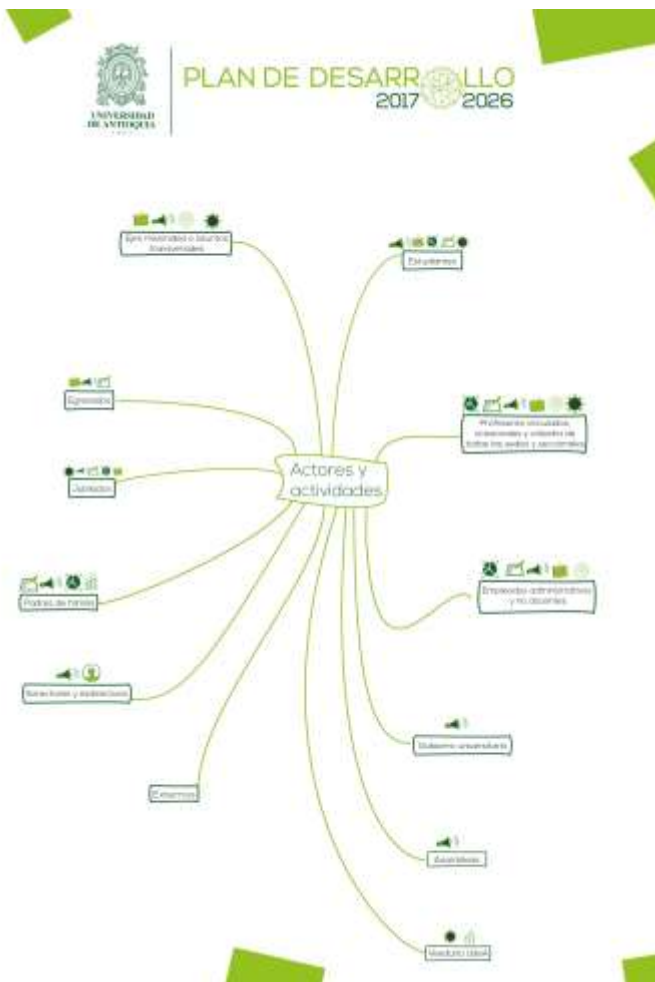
UNIVERSIDAD DE ANTIOQUIA

PLAN DE DESARROLLO 2017 2026

Actores y actividades

Ejes misionales o asuntos transversales

Estudiantes

Egresados

Profesores vinculados, ocasionales y cátedra de todas las sedes y seccionales

Jubilados

Empleados administrativos y no docentes

Padres de familia

Sindicatos y asociaciones

Gobierno universitario

Externos

Asambleas

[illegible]